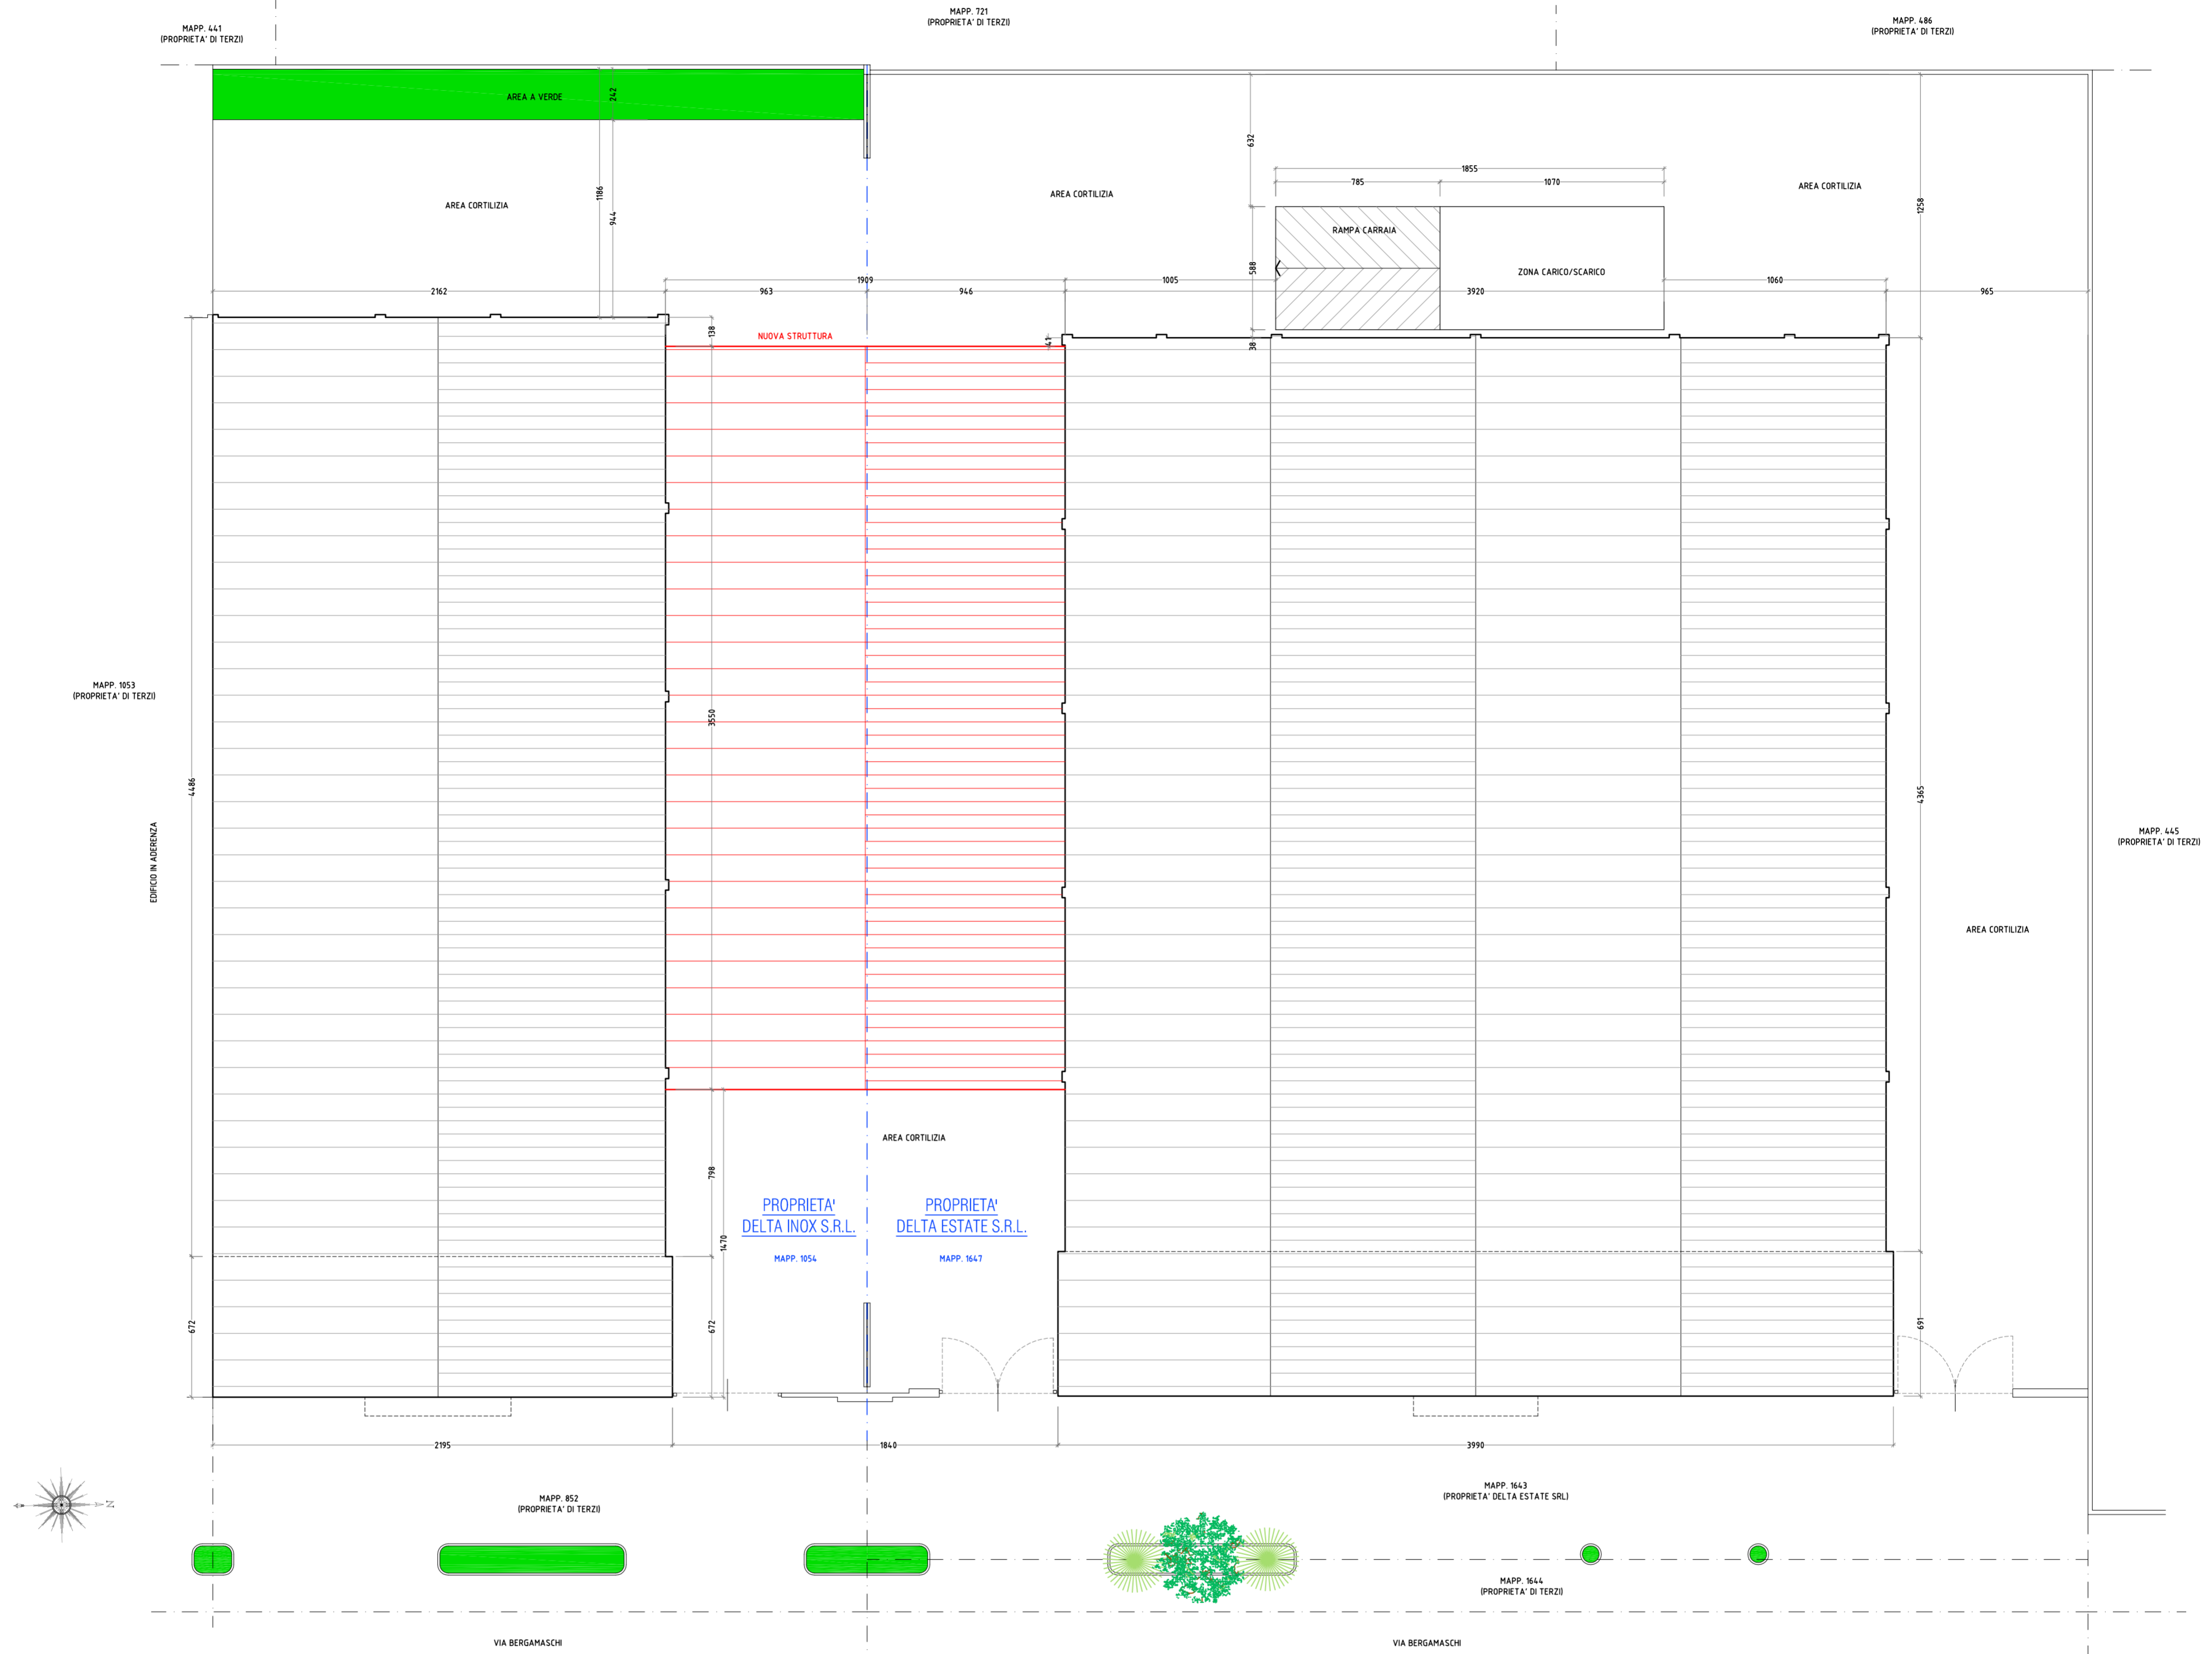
MAPP. 441
(PROPRIETA' DI TERZI)

MAPP. 721
(PROPRIETA' DI TERZI)

MAPP. 486
(PROPRIETA' DI TERZI)

AREA A VERDE

242

632

1855

785

1070

AREA CORTILIZIA

1186

944

AREA CORTILIZIA

AREA CORTILIZIA

1258

RAMPA CARRAIA

588

ZONA CARICO/SCARICO

1909

2162

963

946

1005

3920

1060

965

138

NUOVA STRUTTURA

41

38

MAPP. 1053
(PROPRIETA' DI TERZI)

3550

4486

4365

EDIFICIO IN ADERENZA

MAPP. 445
(PROPRIETA' DI TERZI)

AREA CORTILIZIA

AREA CORTILIZIA

798

PROPRIETA'
DELTA INOX S.R.L.

MAPP. 1054

PROPRIETA'
DELTA ESTATE S.R.L.

MAPP. 1647

1470

672

672

691

2195

1840

3990

N

MAPP. 852
(PROPRIETA' DI TERZI)

MAPP. 1643
(PROPRIETA' DELTA ESTATE SRL)

MAPP. 1644
(PROPRIETA' DI TERZI)

VIA BERGAMASCHI

VIA BERGAMASCHI